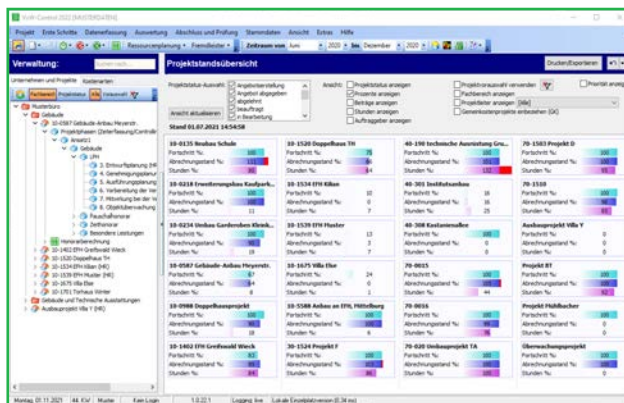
KoW-Control 2022 [MUSTERDATEN]

Projekt Erste Schritte Datenerfassung Auswertung Abschluss und Prüfung Stammdaten Ansicht Extras Hilfe

Ressourcenplanung • Fremdleister • Zeitraum von Juni • 2020 • bis Dezember • 2020 •

Verwaltung:

Unternehmen und Projekte Kostenarten

Musterbüro
Gebäude
10-0587 Gebäude-Anbau Meyerstr.
Projektphasen (Zielerfassung/Controlling)
Ansatz1
Gebäude
LPH
3. Entwurfsplanung (M)
4. Genehmigungsplanung
5. Ausführungsplanung
6. Vorbereitung der Vergabe
7. Mitwirkung bei der Vergabe
8. Objektüberwachung
Pauschalhonorar
Zeithonorar
Besondere Leistungen
Honorarberechnung
10-1402 EFH Greifswald Wieck
10-1520 Doppelhaus TH
10-1534 EFH Kilian (HR)
10-1539 EFH Muster (HR)
10-1675 Villa Else
10-1701 Tierhaus Winter
Gebäude und Technische Ausstattungen
Ausbauprojekt Villa Y (HR)

Projektstandsübersicht

Drucken/Exportieren

Projektstatus-Auswahl: Angebotserstellung, Angebot abgegeben, abgelehnt, beauftragt, in Bearbeitung

Ansicht aktualisieren

Stand 01.07.2021 14:54:58

Ansicht: Projektstatus anzeigen, Prozente anzeigen, Beträge anzeigen, Stunden anzeigen, Auftraggeber anzeigen

Projektvorauswahl verwenden, Fachbereich anzeigen, Projektleiter anzeigen [Alle], Gemeinkostenprojekte einbeziehen (GK)

Prioritäten anzeigen

| 10-0135 Neubau Schule | 10-1520 Doppelhaus TH | 40-198 technische Ausstattung Gru... | 70-1583 Projekt D |
|---|---|---|---|
| Fortschritt % | Fortschritt % | Fortschritt % | Fortschritt % |
| Abrechnungsstand % | Abrechnungsstand % | Abrechnungsstand % | Abrechnungsstand % |
| Stunden % | Stunden % | Stunden % | Stunden % |
| 10-0218 Erweiterungsbau Kaufpark... | 10-1534 EFH Kilian | 40-301 Institutsumbau | 70-1510 |
| 10-0234 Umbau Gardereben Kleink... | 10-1539 EFH Muster | 40-308 Kastanienallee | Ausbauprojekt Villa Y |
| 10-0587 Gebäude-Anbau Meyerstr. | 10-1675 Villa Else | 70-0015 | Projekt BT |
| 10-0988 Doppelhausprojekt | 10-5588 Anbau an EFH, Mittelburg | 70-0016 | Projekt Mühlbacher |
| 10-1402 EFH Greifswald Wieck | 30-1524 Projekt F | 70-020 Umbauprojekt TA | Überwachungsprojekt |

Montag, 01.11.2021 | 44. KW | Muster | Kein Login | 1.0.22.1 | Logging: live | Lokale Einzelplatzversion (0.34 ms)